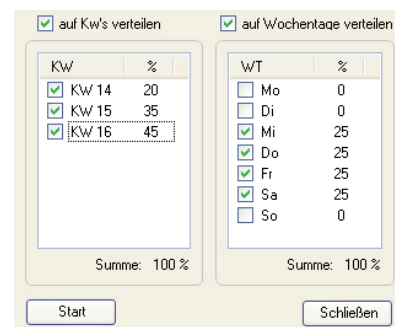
auf Kw's verteilen

| KW | % |
|---|---|
| KW 14 | 20 |
| KW 15 | 35 |
| KW 16 | 45 |

Summe: 100 %

auf Wochentage verteilen

| WT | % |
|---|---|
| Mo | 0 |
| Di | 0 |
| Mi | 25 |
| Do | 25 |
| Fr | 25 |
| Sa | 25 |
| So | 0 |

Summe: 100 %

Start

Schließen